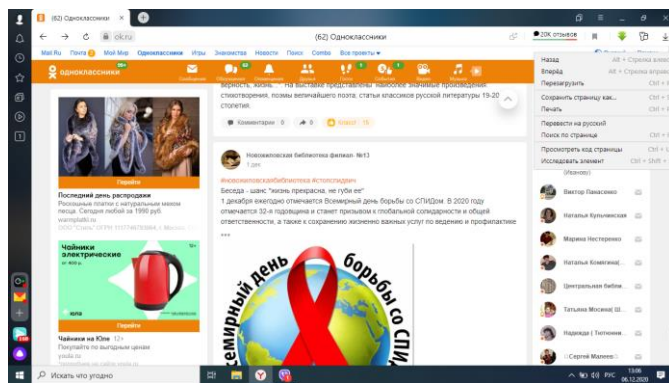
(62) Одноклассники
ok.ru
(62) Одноклассники
Mail.Ru Почта Мой Мир Одноклассники Игры Знакомства Новости Поиск Combo Все проекты
одноклассники
Сообщения Обсуждения Оповещения Друзья Гости События Видео Музыка
верность, жизнь". На выставке представлены наиболее значимые произведения стихотворения, поэмы величайшего поэта; статьи классиков русской литературы 19-20 столетия.
Комментарии 0 0 Класс! 15
Последний день распродажи
Роскошные платки с натуральным мехом песца. Сегодня поелд за 1990 руб.
warmplatki.ru
Перейти
Чайники электрические
от 400 р.
Перейти
Чайники на Юле
Покупайте по выгодным ценам
youla.ru
Новожиловская библиотека филиал №13
1 дек
#новожиловскаябиблиотека #стопспидвич
Беседа - шанс "жизнь прекрасна, не губи ее"
1 декабря ежегодно отмечается Всемирный день борьбы со СПИДом. В 2020 году отмечается 32-я годовщина и станет призывом к глобальной солидарности и общей ответственности, а также к сохранению жизненно важных услуг по ведению и профилактике
...
Всемирный день борьбы со СПИДом
20К отзывов
Назад Alt + Стрелка влево
Вперёд Alt + Стрелка вправо
Перезагрузить Ctrl + R
Сохранить страницу как... Ctrl + S
Печать Ctrl + P
Перевести на русский
Поиск по странице Ctrl + F
Просмотреть код страницы Ctrl + U
Исследовать элемент Ctrl + Shift + I
(Иванова)
Виктор Панасенко
Наталья Кульчинская
Марина Нестеренко
Наталья Комягина
Центральная библи...
Татьяна Мосина(Ш...
Надежда ( Тютюнни...
Сергей Малеев
Искать что угодно
РУС 13:06 06.12.2020